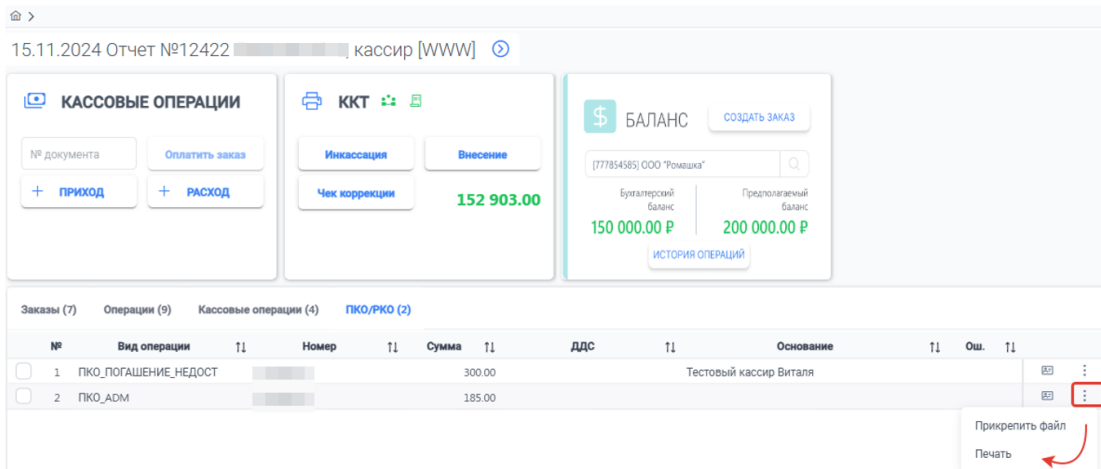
15.11.2024 Отчет №12422 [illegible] кассир [WWW]

КАССОВЫЕ ОПЕРАЦИИ

№ документа

Оплатить заказ

+ ПРИХОД

+ РАСХОД

ККТ

Инкассация

Внесение

Чек коррекции

152 903.00

БАЛАНС

СОЗДАТЬ ЗАКАЗ

[777854585] ООО "Ромашка"

Бухгалтерский баланс

150 000.00 ₽

Предполагаемый баланс

200 000.00 ₽

ИСТОРИЯ ОПЕРАЦИЙ

Заказы (7) Операции (9) Кассовые операции (4) ПКО/РКО (2)

| № | Вид операции | Номер | Сумма | ДДС | Основание | Ош. |
|---|---|---|---|---|---|---|
| 1 | ПКО_ПОГАШЕНИЕ_НЕДОСТ | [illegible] | 300.00 | | Тестовый кассир Виталя | |
| 2 | ПКО_ADM | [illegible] | 185.00 | | | |

Прикрепить файл

Печать